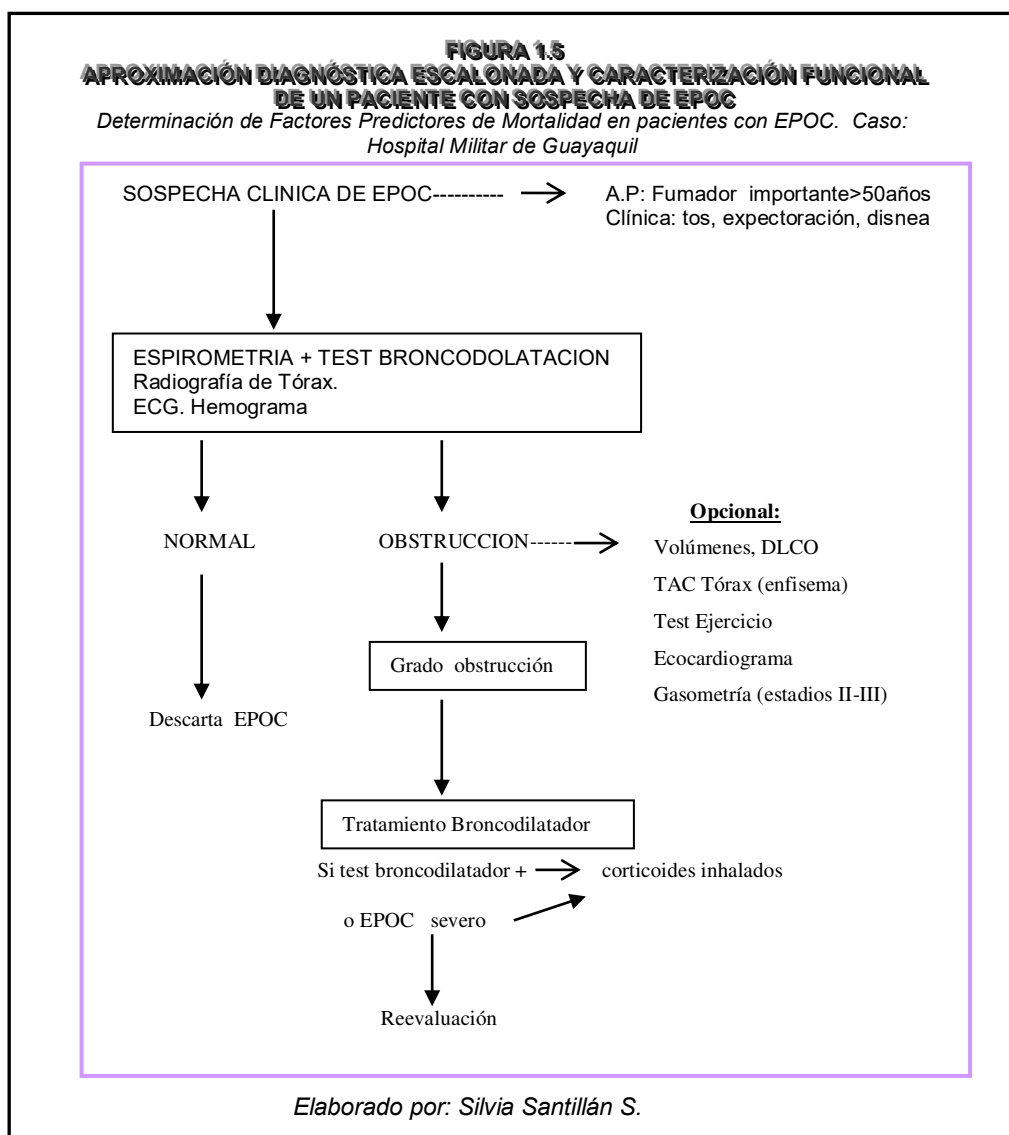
FIGURA 1.5
APROXIMACIÓN DIAGNÓSTICA ESCALONADA Y CARACTERIZACIÓN FUNCIONAL DE UN PACIENTE CON SOSPECHA DE EPOC

Determinación de Factores Predictores de Mortalidad en pacientes con EPOC. Caso: Hospital Militar de Guayaquil

SOSPECHA CLINICA DE EPOC----------

A.P: Fumador importante>50años
Clínica: tos, expectoración, disnea

ESPIROMETRIA + TEST BRONCODOLATACION
Radiografía de Tórax.
ECG. Hemograma

NORMAL

OBSTRUCCION------

Opcional:
Volúmenes, DLCO
TAC Tórax (enfisema)
Test Ejercicio
Ecocardiograma
Gasometría (estadios II-III)

Grado obstrucción

Descarta EPOC

Tratamiento Broncodilatador

Si test broncodilatador +

corticoides inhalados

o EPOC severo

Reevaluación

Elaborado por: Silvia Santillán S.